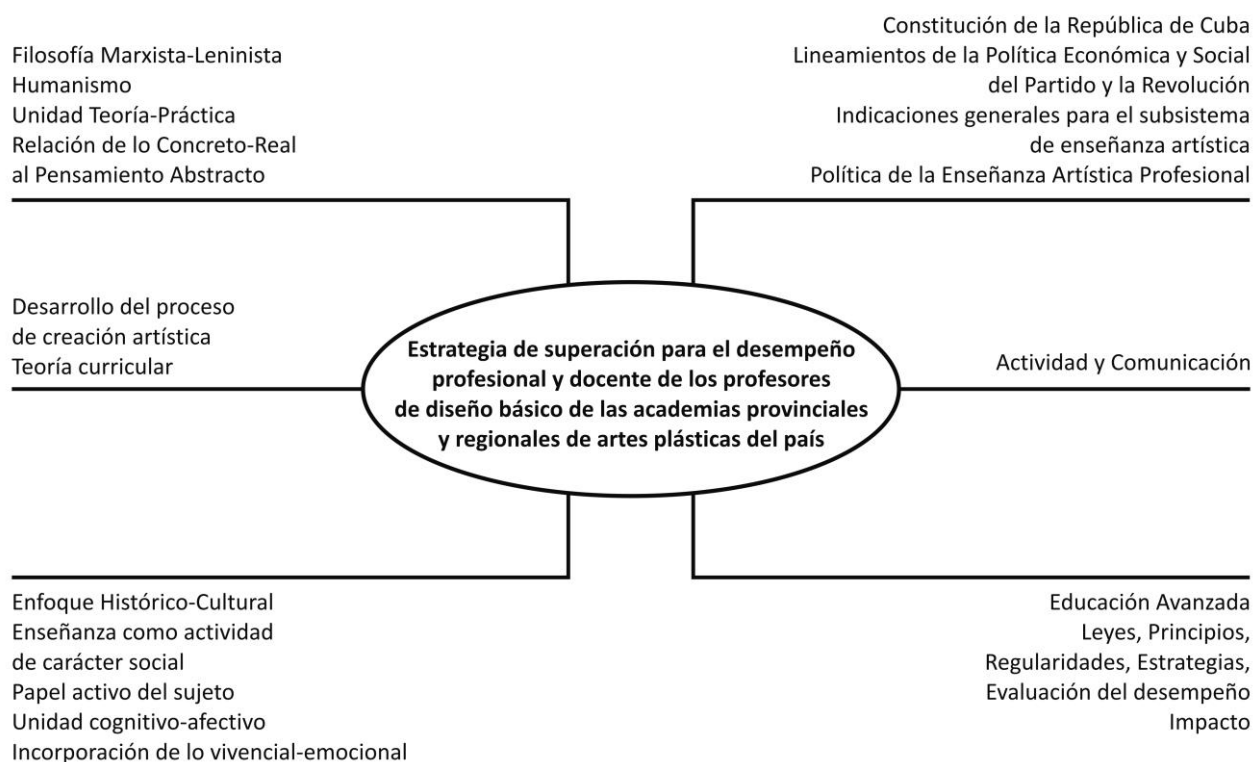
Filosofía Marxista-Leninista
Humanismo
Unidad Teoría-Práctica
Relación de lo Concreto-Real
al Pensamiento Abstracto

Constitución de la República de Cuba
Lineamientos de la Política Económica y Social
del Partido y la Revolución
Indicaciones generales para el subsistema
de enseñanza artística
Política de la Enseñanza Artística Profesional

Desarrollo del proceso
de creación artística
Teoría curricular

Estrategia de superación para el desempeño profesional y docente de los profesores de diseño básico de las academias provinciales y regionales de artes plásticas del país

Actividad y Comunicación

Enfoque Histórico-Cultural
Enseñanza como actividad
de carácter social
Papel activo del sujeto
Unidad cognitivo-afectivo
Incorporación de lo vivencial-emocional

Educación Avanzada
Leyes, Principios,
Regularidades, Estrategias,
Evaluación del desempeño
Impacto